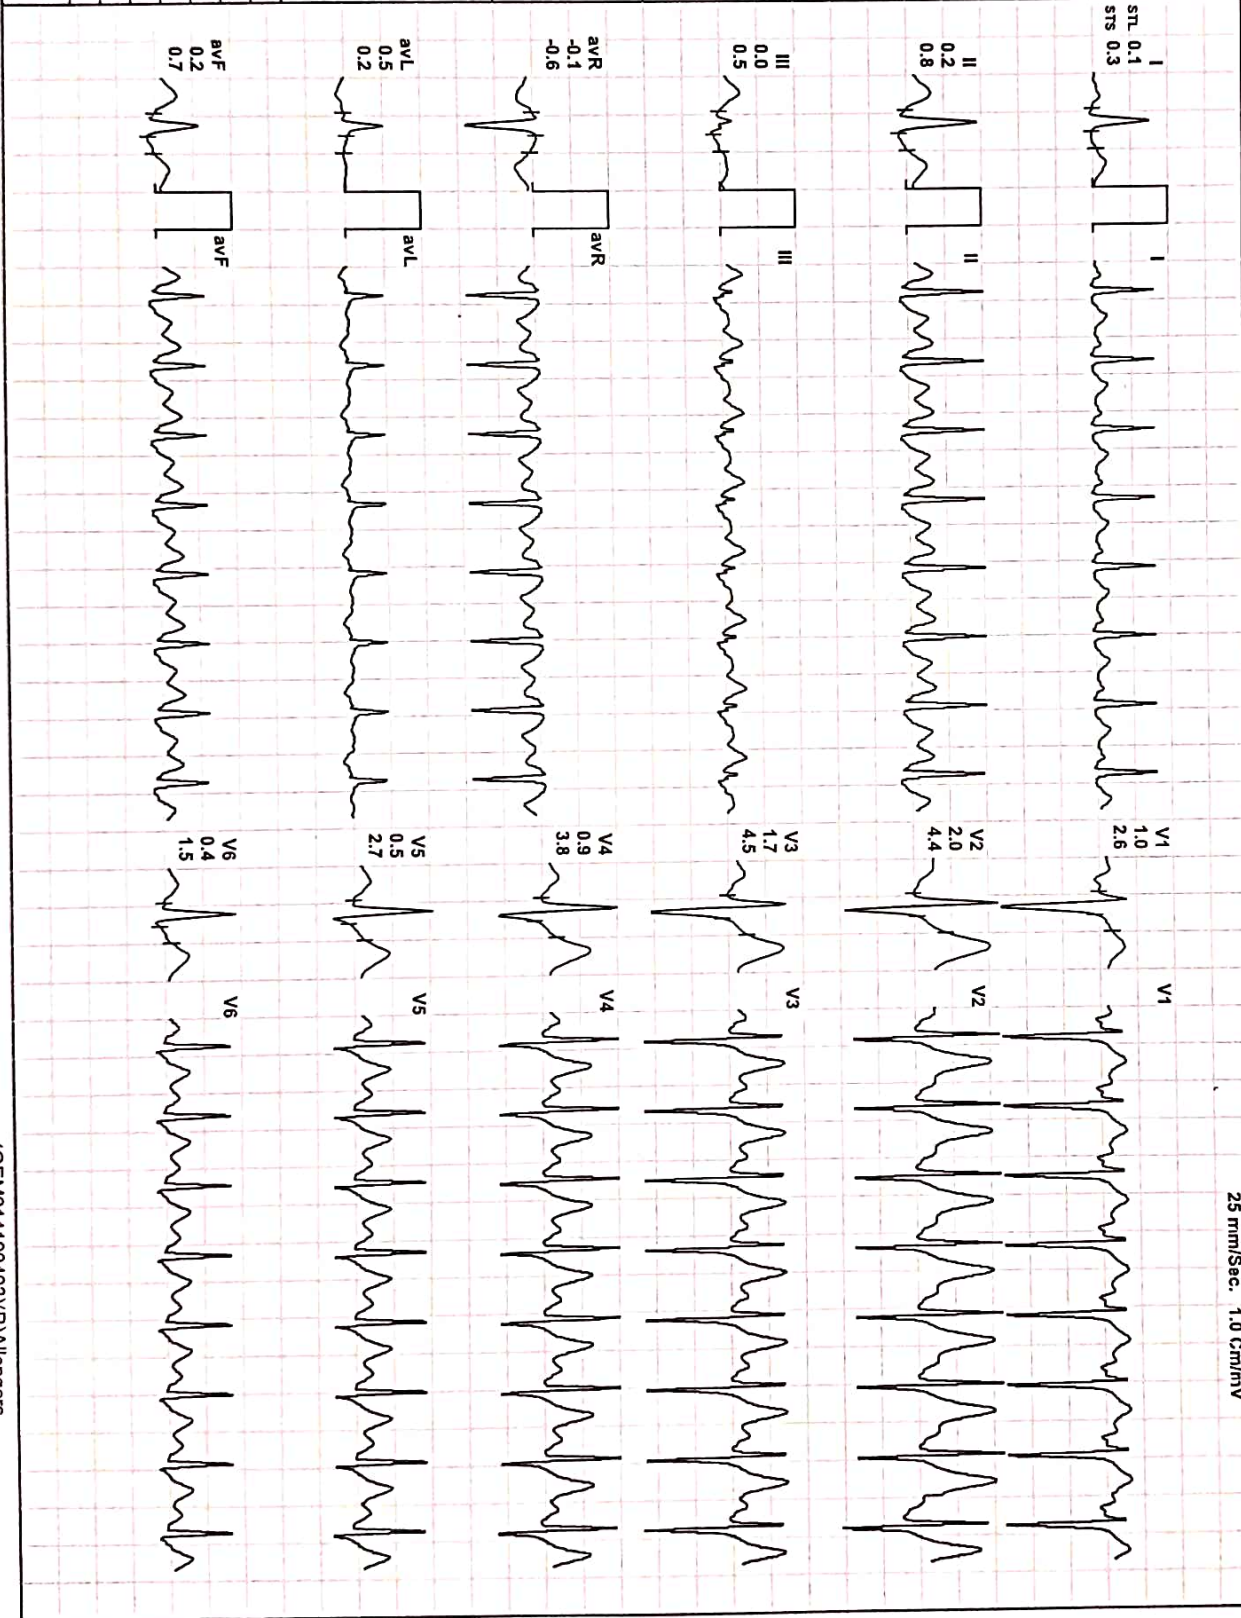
I
STL 0.1
STS 0.3

II
0.2
0.8

III
0.0
0.5

avR
-0.1
-0.6

avL
0.5
0.2

avF
0.2
0.7

I

II

III

avR

avL

avF

V1
1.0
2.6

V2
2.0
4.4

V3
1.7
4.5

V4
0.9
3.8

V5
0.5
2.7

V6
0.4
1.5

V1

V2

V3

V4

V5

V6

25 mm/Sec. 1.0 Cm/mV

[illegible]